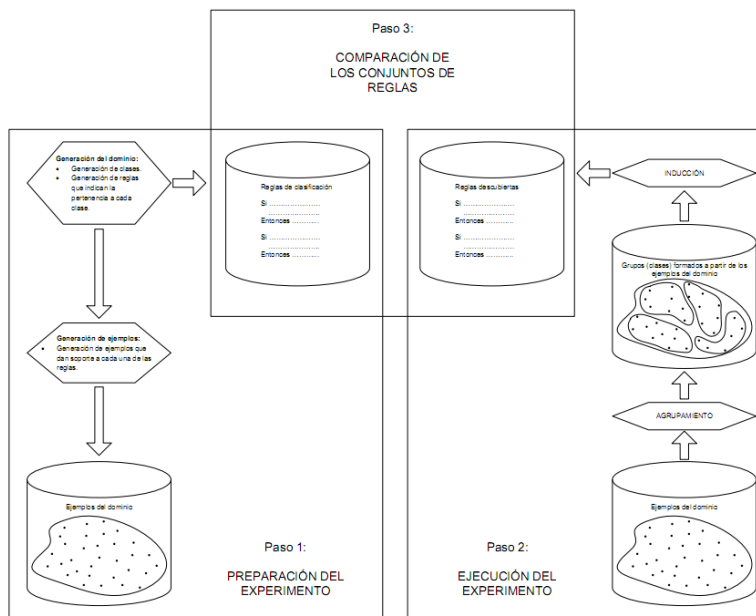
Paso 3:

COMPARACIÓN DE LOS CONJUNTOS DE REGLAS

Generación del dominio:
- Generación de clases.
- Generación de reglas que indican la pertenencia a cada clase.

Reglas de clasificación
Si ……………………
Entonces …………
Si ……………………
Entonces …………

Reglas descubiertas
Si ……………………
Entonces …………
Si ……………………
Entonces …………

INDUCCIÓN

Grupos (clases) formados a partir de los ejemplos del dominio

Generación de ejemplos:
- Generación de ejemplos que dan soporte a cada una de las reglas.

AGRUPAMIENTO

Ejemplos del dominio

Paso 1:

PREPARACIÓN DEL EXPERIMENTO

Paso 2:

EJECUCIÓN DEL EXPERIMENTO

Ejemplos del dominio